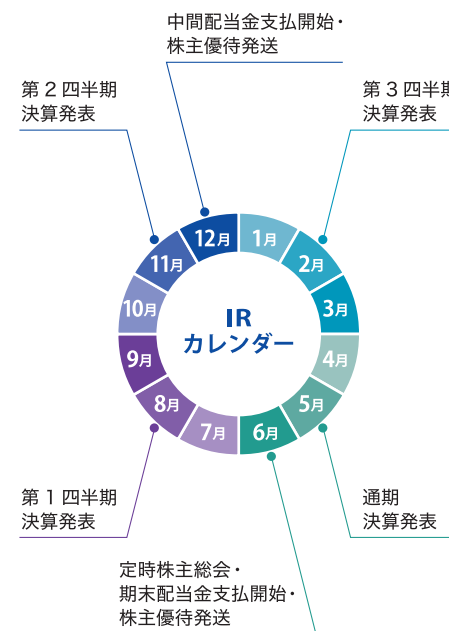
中間配当金支払開始・
株主優待発送

第２四半期
決算発表

第３四半期
決算発表

12月
1月
2月
3月
4月
5月
6月
7月
8月
9月
10月
11月

IR
カレンダー

第１四半期
決算発表

通期
決算発表

定時株主総会・
期末配当金支払開始・
株主優待発送